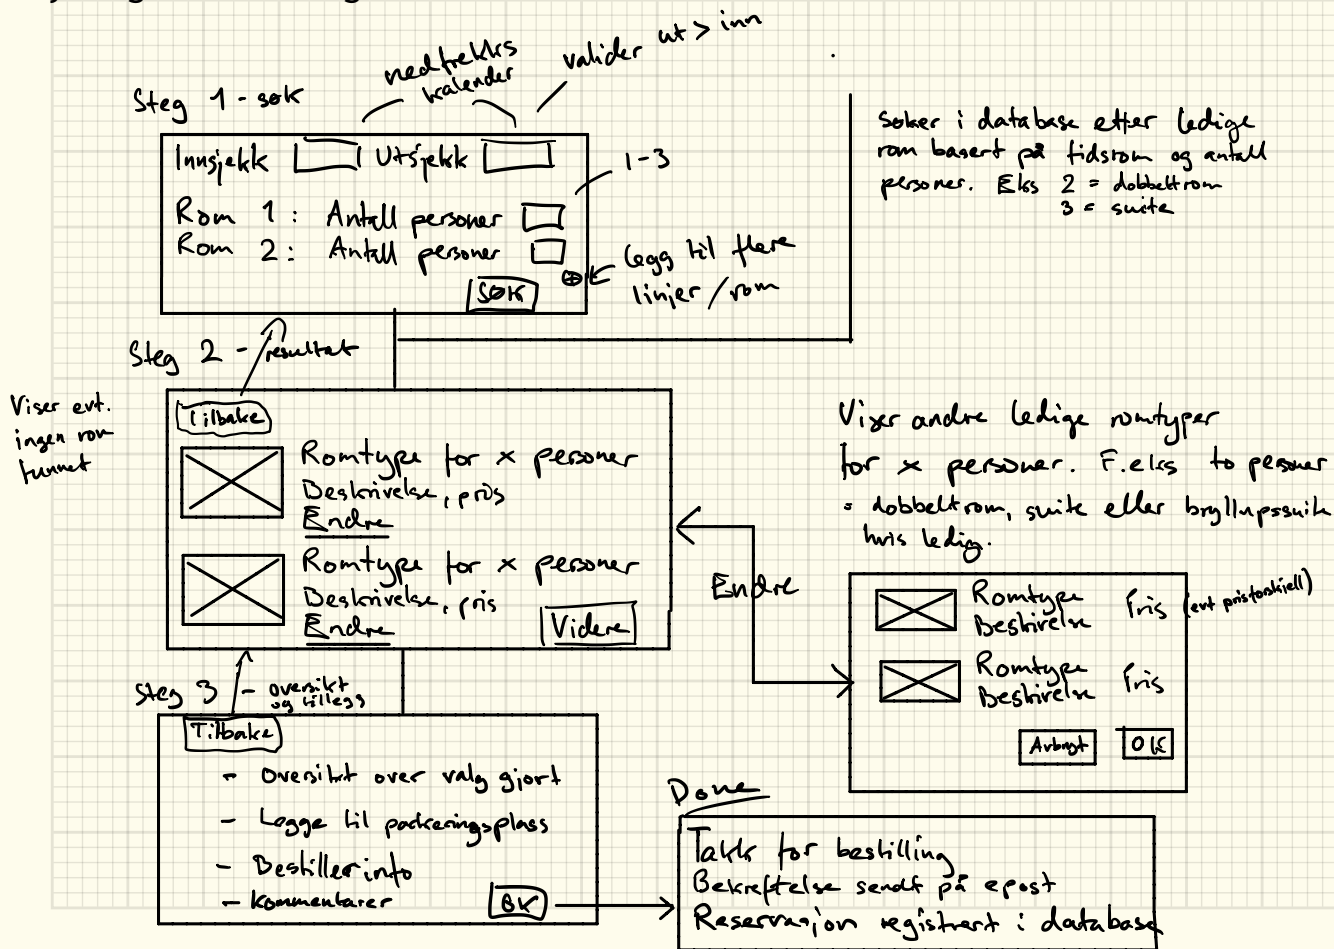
nedtrekks kalender

valider ut > inn

Steg 1 - søk

Innsjekk [ ] Utsjekk [ ]

1-3

Rom 1: Antall personer [ ]
Rom 2: Antall personer [ ]

legg til flere linjer / rom

SØK

Søker i database etter ledige rom basert på tidsrom og antall personer. Eks 2 = dobbeltrom 3 = suite

Steg 2 - resultat

Viser evt. ingen rom funnet

Tilbake

Romtype for x personer
Beskrivelse, pris
Endre

Romtype for x personer
Beskrivelse, pris
Endre

Videre

Viser andre ledige romtyper for x personer. F.eks to personer = dobbeltrom, suite eller bryllupssuite hvis ledig.

Endre

Romtype Beskrivelse Pris (evt prisforskjell)

Romtype Beskrivelse Pris

Avbryt OK

Steg 3 - oversikt og tillegg

Tilbake

- Oversikt over valg gjort
- Legge til parkeringsplass
- Bestiller info
- Kommentarer

OK

Done

Takk for bestilling
Bekreftelse sendt på epost
Reservasjon registrert i database